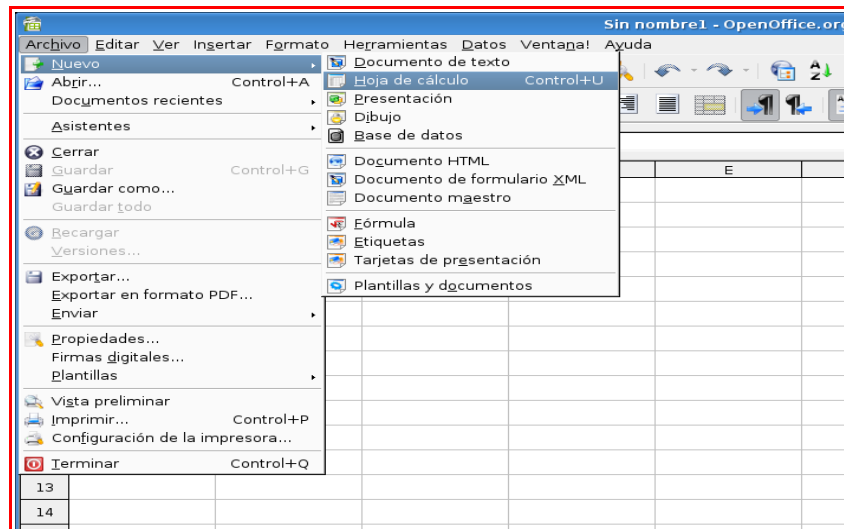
Sin nombre1 - OpenOffice.org

Archivo Editar Ver Insertar Formato Herramientas Datos Ventana Ayuda

Nuevo
Abrir... Control+A
Documentos recientes
Asistentes
Cerrar
Guardar Control+G
Guardar como...
Guardar todo
Recargar
Versiones...
Exportar...
Exportar en formato PDF...
Enviar
Propiedades...
Firmas digitales...
Plantillas
Vista preliminar
Imprimir... Control+P
Configuración de la impresora...
Terminar Control+Q

Documento de texto
Hoja de cálculo Control+U
Presentación
Dibujo
Base de datos
Documento HTML
Documento de formulario XML
Documento maestro
Fórmula
Etiquetas
Tarjetas de presentación
Plantillas y documentos

E
13
14